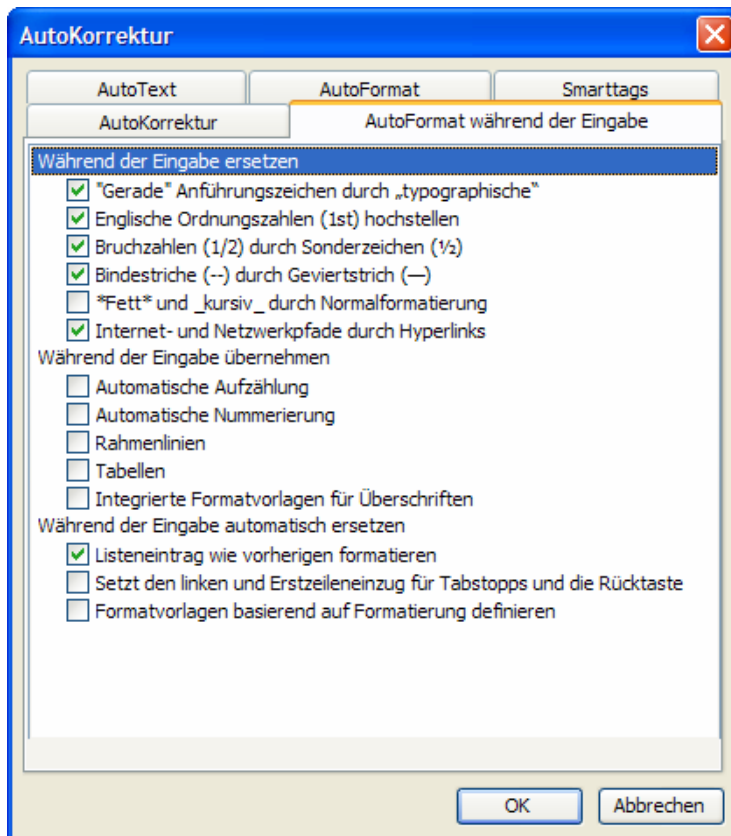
AutoKorrektur

AutoText
AutoFormat
Smarttags
AutoKorrektur
AutoFormat während der Eingabe

Während der Eingabe ersetzen
"Gerade" Anführungszeichen durch „typographische"
Englische Ordnungszahlen (1st) hochstellen
Bruchzahlen (1/2) durch Sonderzeichen (½)
Bindestriche (--) durch Geviertstrich (—)
*Fett* und _kursiv_ durch Normalformatierung
Internet- und Netzwerkpfade durch Hyperlinks
Während der Eingabe übernehmen
Automatische Aufzählung
Automatische Nummerierung
Rahmenlinien
Tabellen
Integrierte Formatvorlagen für Überschriften
Während der Eingabe automatisch ersetzen
Listeneintrag wie vorherigen formatieren
Setzt den linken und Erstzeileneinzug für Tabstopps und die Rücktaste
Formatvorlagen basierend auf Formatierung definieren

OK
Abbrechen